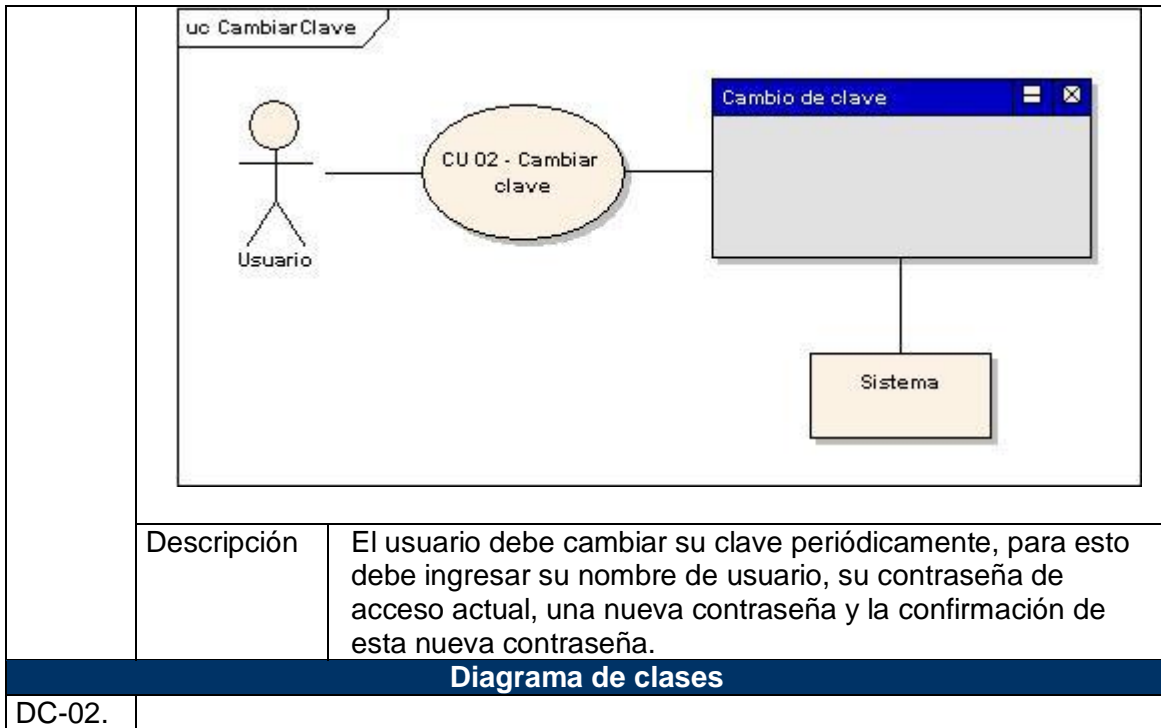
uc CambiarClave

Usuario

CU 02 - Cambiar clave

Cambio de clave

Sistema

| Descripción | El usuario debe cambiar su clave periódicamente, para esto debe ingresar su nombre de usuario, su contraseña de acceso actual, una nueva contraseña y la confirmación de esta nueva contraseña. |
|---|---|

Diagrama de clases

DC-02.